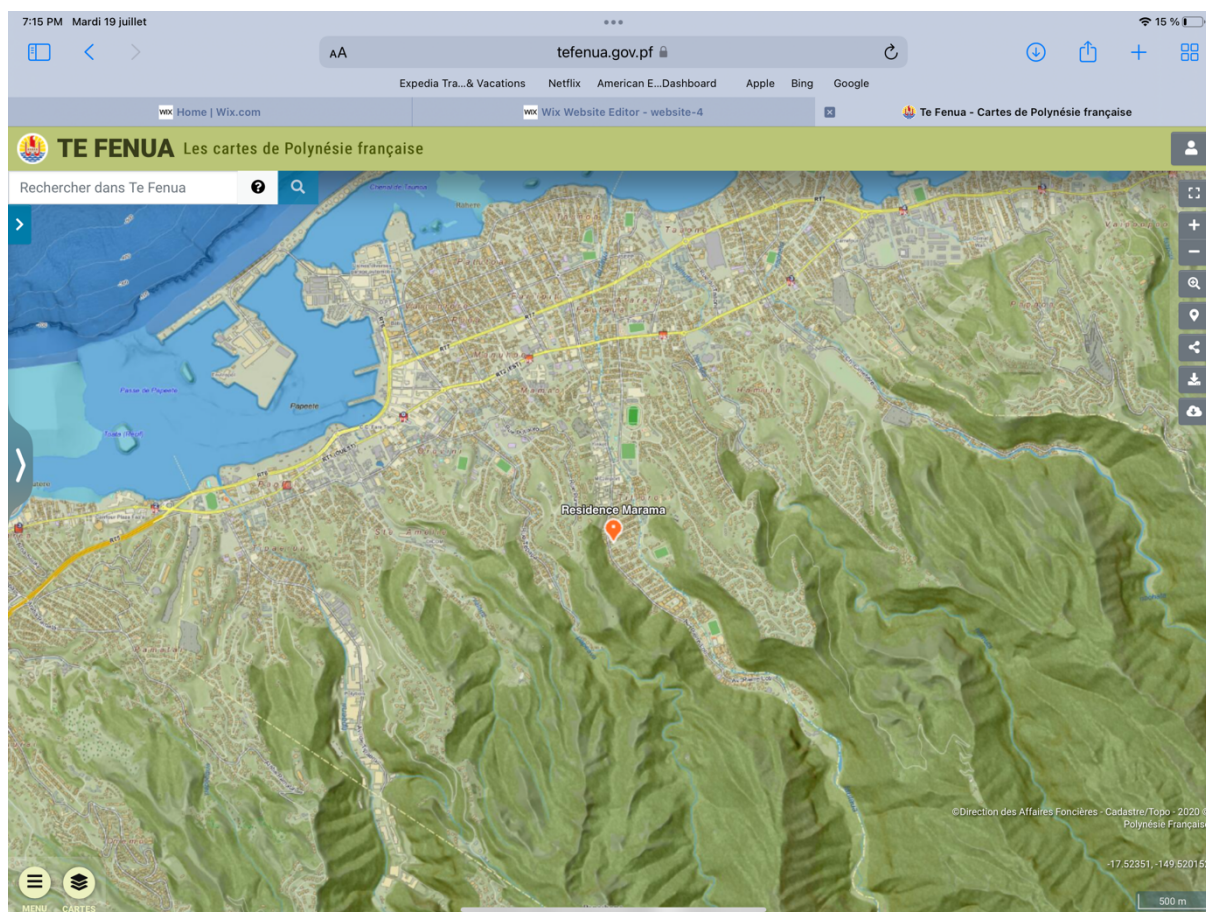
7:15 PM Mardi 19 juillet

15 %

AA tefenua.gov.pf

Expedia Tra...& Vacations Netflix American E...Dashboard Apple Bing Google

Home | Wix.com

Wix Website Editor - website-4

Te Fenua - Cartes de Polynésie française

TE FENUA Les cartes de Polynésie française

Rechercher dans Te Fenua

Papeete

Residence Marama

©Direction des Affaires Foncières - Cadastre/Topo - 2020 © Polynésie Française

-17.52351, -149.52015

500 m

MENU CARTES